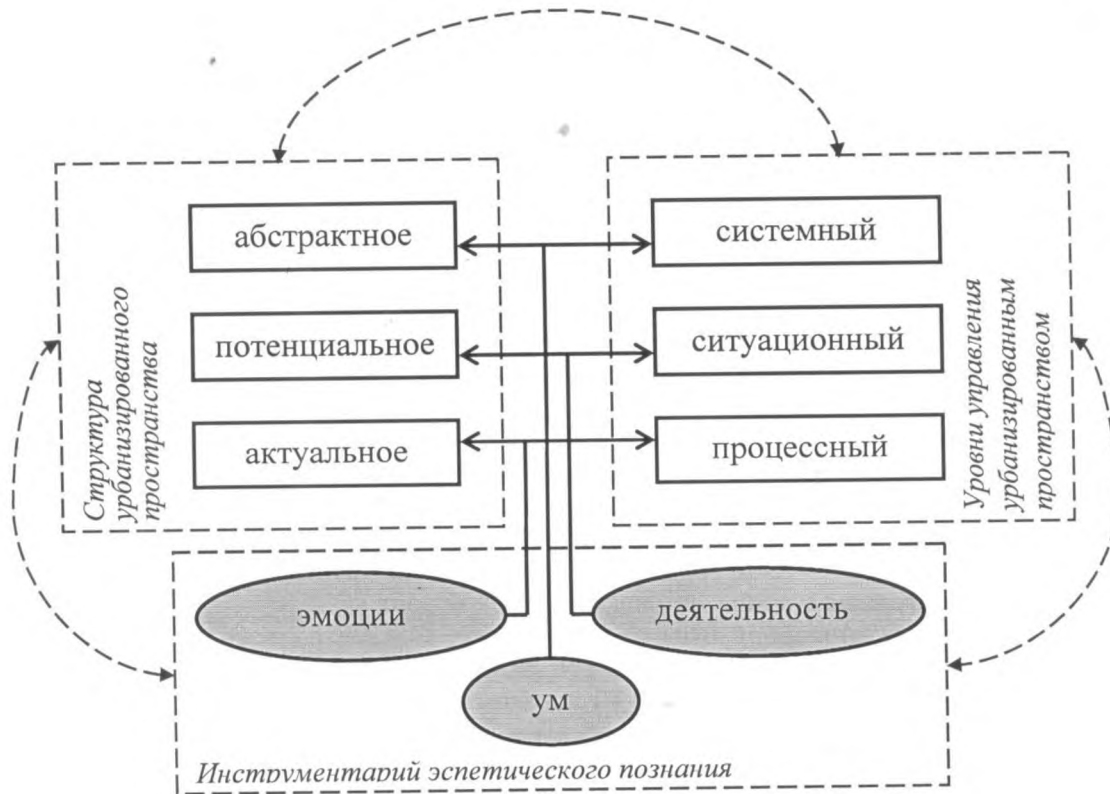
Структура урбанизированного пространства

абстрактное

потенциальное

актуальное

системный

ситуационный

процессный

Уровни управления урбанизированным пространством

эмоции

деятельность

ум

Инструментарий эспетического познания